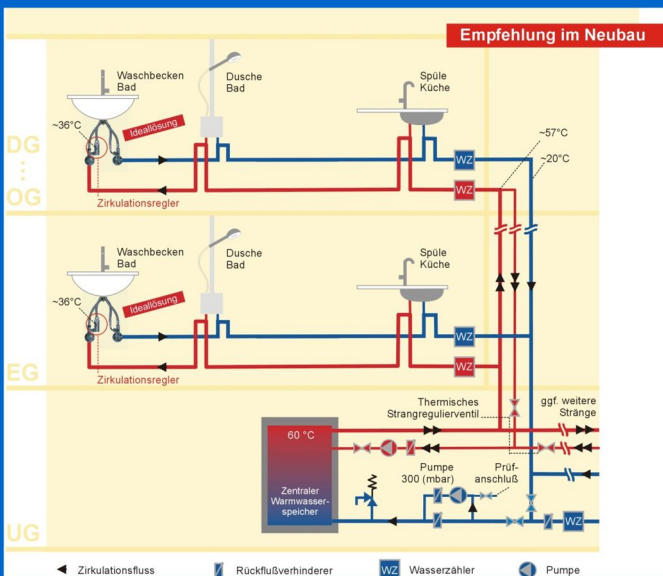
Empfehlung im Neubau

DG
OG

Waschbecken Bad
~36°C
Ideallösung
Zirkulationsregler
Dusche Bad
Spüle Küche
WZ
WZ
~57°C
~20°C

Waschbecken Bad
~36°C
Ideallösung
Zirkulationsregler
Dusche Bad
Spüle Küche
WZ
WZ

EG

Thermisches Strangregulierventil
ggf. weitere Stränge
60 °C
Zentraler Warmwasserspeicher
Pumpe 300 (mbar)
Prüfanschluß
WZ

UG

Zirkulationsfluss
Rückflußverhinderer
WZ Wasserzähler
Pumpe